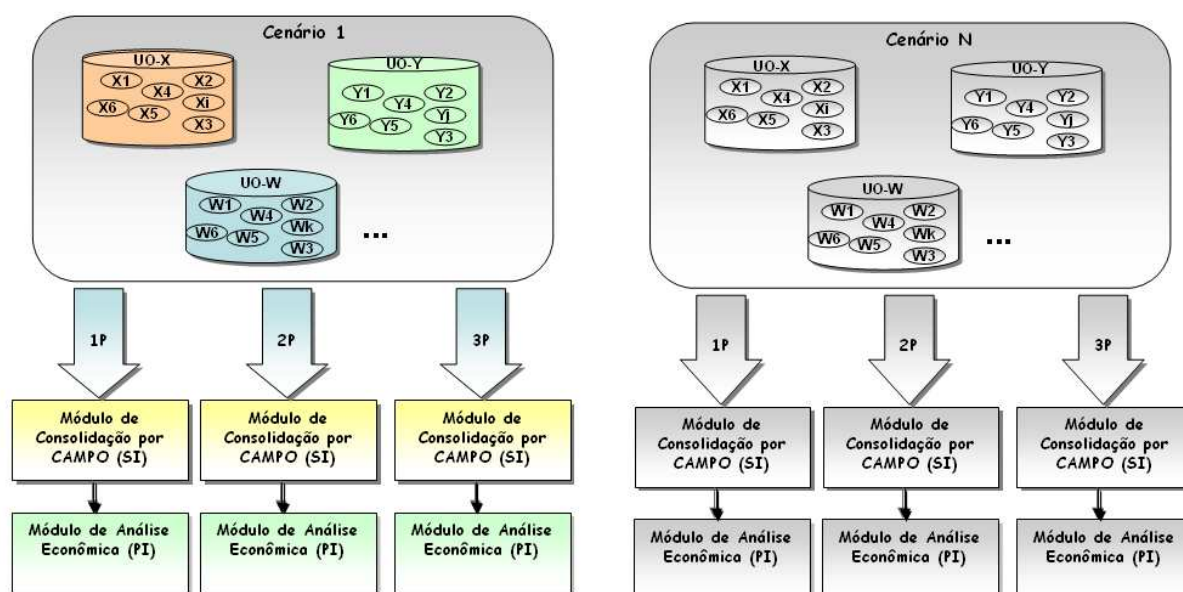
Cenário 1

UO-X
X1 X2 X4 Xi X6 X5 X3

UO-Y
Y1 Y2 Y4 Yj Y6 Y5 Y3

UO-W
W1 W2 W4 Wk W6 W5 W3

...

1P
2P
3P

Módulo de Consolidação por CAMPO (SI)

Módulo de Consolidação por CAMPO (SI)

Módulo de Consolidação por CAMPO (SI)

Módulo de Análise Econômica (PI)

Módulo de Análise Econômica (PI)

Módulo de Análise Econômica (PI)

Cenário N

UO-X
X1 X2 X4 Xi X6 X5 X3

UO-Y
Y1 Y2 Y4 Yj Y6 Y5 Y3

UO-W
W1 W2 W4 Wk W6 W5 W3

...

1P
2P
3P

Módulo de Consolidação por CAMPO (SI)

Módulo de Consolidação por CAMPO (SI)

Módulo de Consolidação por CAMPO (SI)

Módulo de Análise Econômica (PI)

Módulo de Análise Econômica (PI)

Módulo de Análise Econômica (PI)